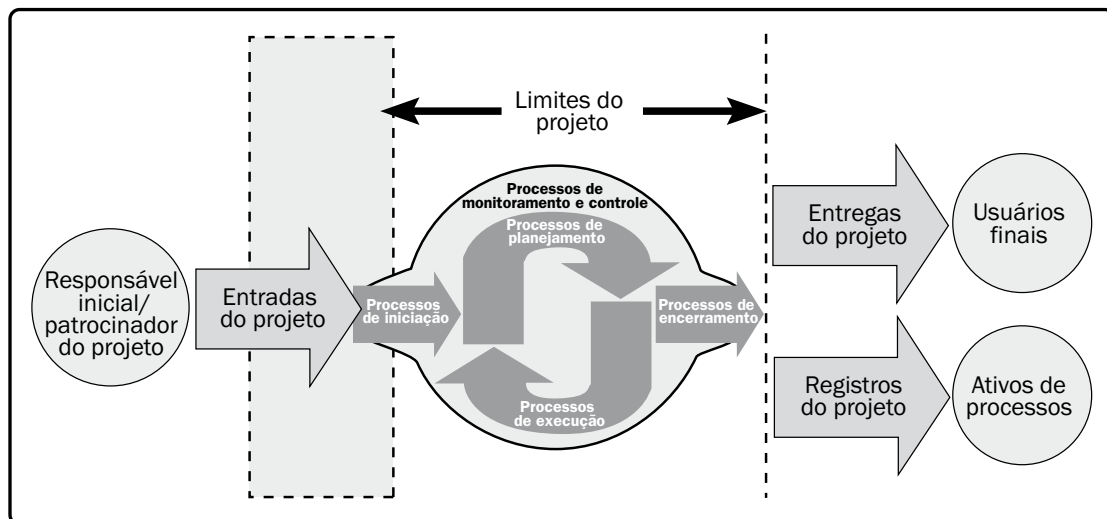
Limites do projeto

Processos de monitoramento e controle

Processos de planejamento

Responsável inicial/ patrocinador do projeto

Entradas do projeto

Processos de iniciação

Processos de encerramento

Processos de execução

Entregas do projeto

Usuários finais

Registros do projeto

Ativos de processos